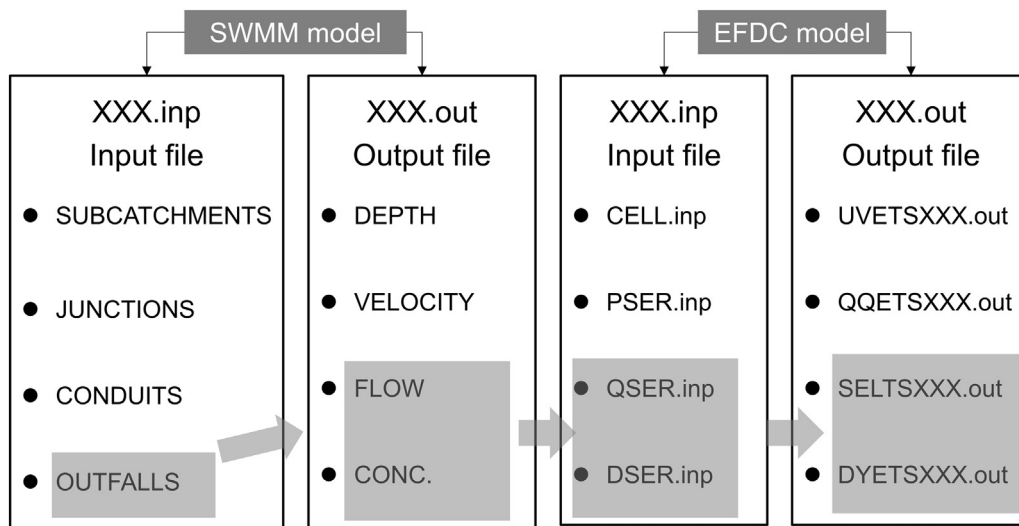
SWMM model

XXX.inp
Input file

- SUBCATCHMENTS
- JUNCTIONS
- CONDUITS
- OUTFALLS

XXX.out
Output file

- DEPTH
- VELOCITY
- FLOW
- CONC.

EFDC model

XXX.inp
Input file

- CELL.inp
- PSER.inp
- QSER.inp
- DSER.inp

XXX.out
Output file

- UVETSXXX.out
- QQETSXXX.out
- SELTSXXX.out
- DYETSXXX.out